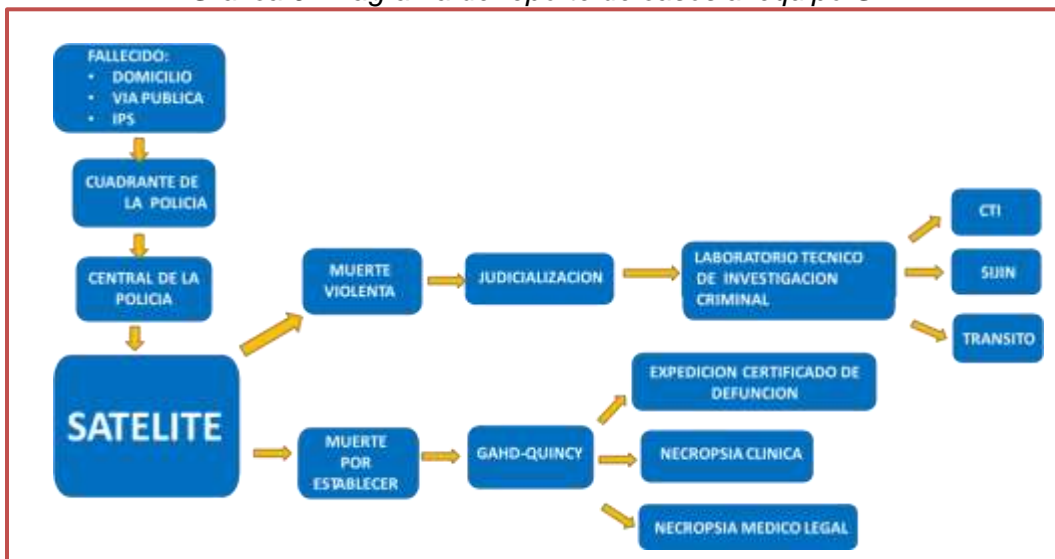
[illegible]

FALLECIDO:
• DOMICILIO
• VIA PUBLICA
• IPS

CUADRANTE DE LA POLICIA

CENTRAL DE LA POLICIA

SATELITE

MUERTE VIOLENTA

JUDICIALIZACION

LABORATORIO TECNICO DE INVESTIGACION CRIMINAL

CTI

SIJIN

TRANSITO

MUERTE POR ESTABLECER

GAHD-QUINCY

EXPEDICION CERTIFICADO DE DEFUNCION

NECROPSIA CLINICA

NECROPSIA MEDICO LEGAL